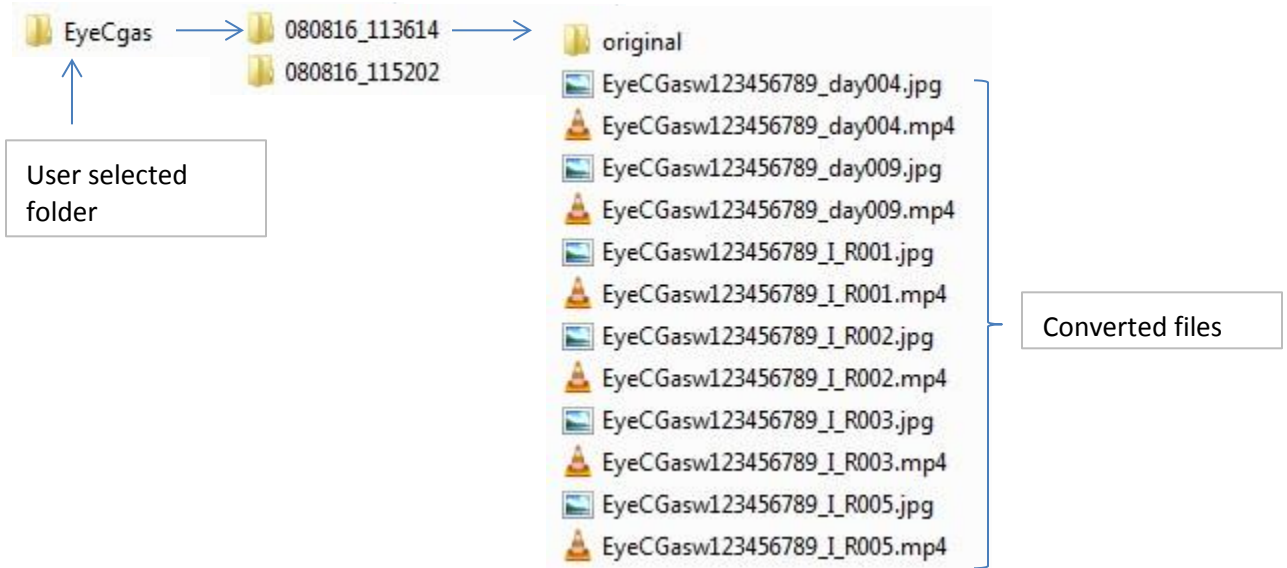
EyeCgas

User selected folder

080816_113614
080816_115202

original
EyeCGasw123456789_day004.jpg
EyeCGasw123456789_day004.mp4
EyeCGasw123456789_day009.jpg
EyeCGasw123456789_day009.mp4
EyeCGasw123456789_I_R001.jpg
EyeCGasw123456789_I_R001.mp4
EyeCGasw123456789_I_R002.jpg
EyeCGasw123456789_I_R002.mp4
EyeCGasw123456789_I_R003.jpg
EyeCGasw123456789_I_R003.mp4
EyeCGasw123456789_I_R005.jpg
EyeCGasw123456789_I_R005.mp4

Converted files